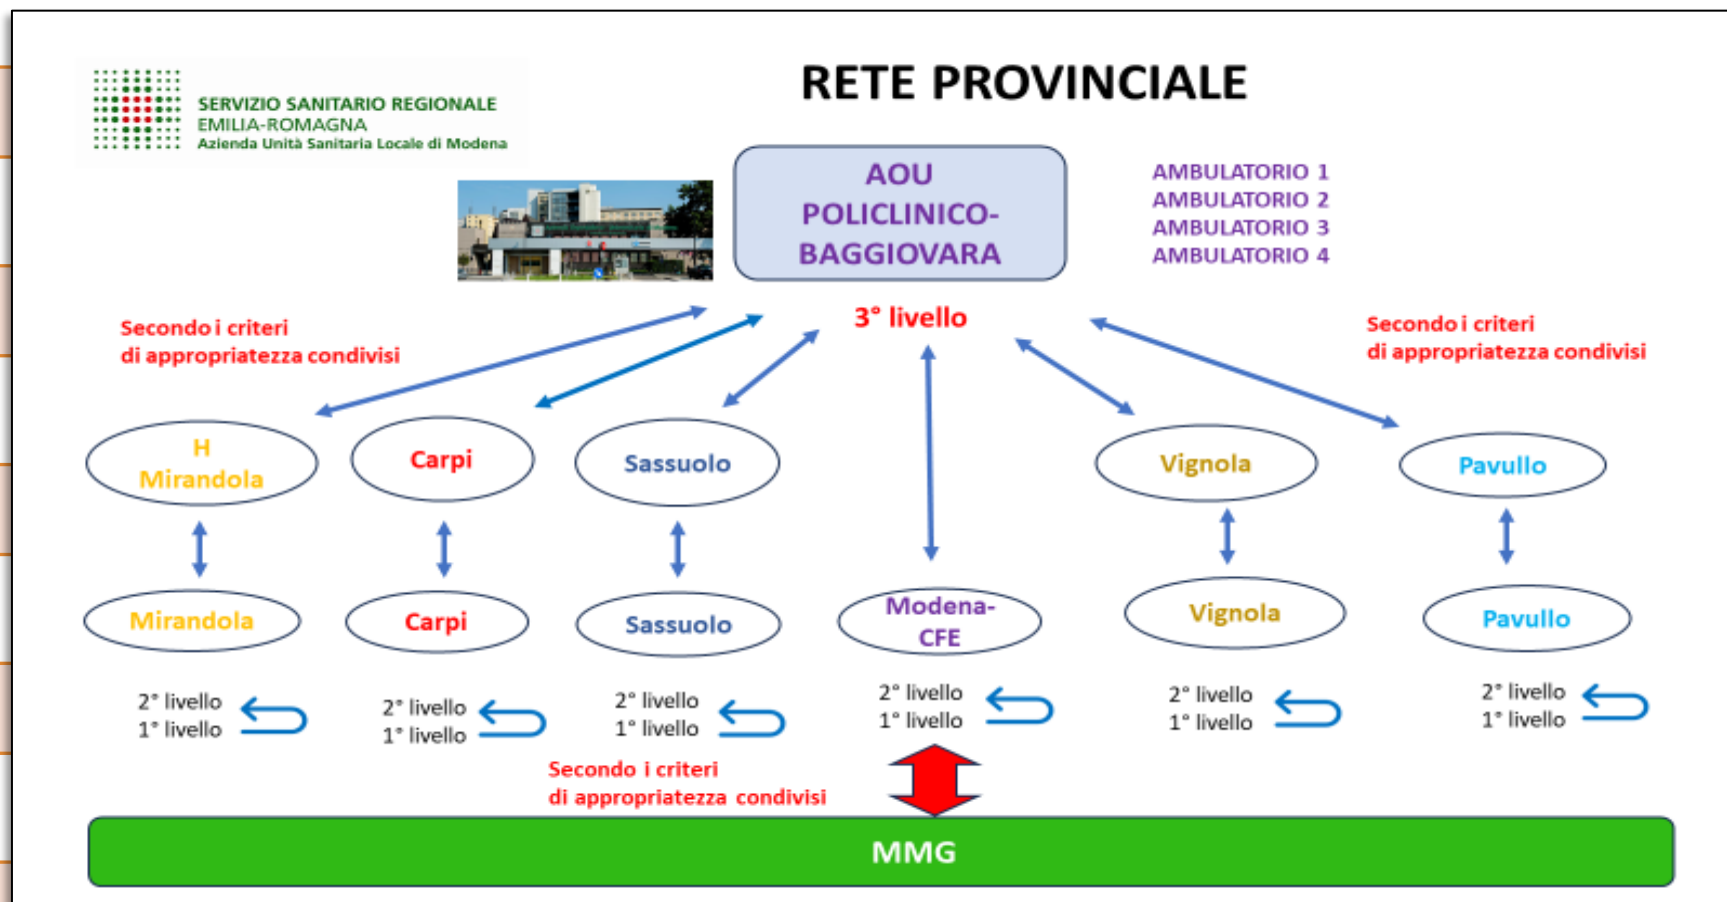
SERVIZIO SANITARIO REGIONALE
EMILIA-ROMAGNA
Azienda Unità Sanitaria Locale di Modena

RETE PROVINCIALE

AOU POLICLINICO-BAGGIOVARA

AMBULATORIO 1
AMBULATORIO 2
AMBULATORIO 3
AMBULATORIO 4

3° livello

Secondo i criteri di appropriatezza condivisi

Secondo i criteri di appropriatezza condivisi

H Mirandola

Carpi

Sassuolo

Vignola

Pavullo

Mirandola

Carpi

Sassuolo

Modena-CFE

Vignola

Pavullo

2° livello
1° livello

2° livello
1° livello

2° livello
1° livello

2° livello
1° livello

2° livello
1° livello

2° livello
1° livello

Secondo i criteri di appropriatezza condivisi

MMG